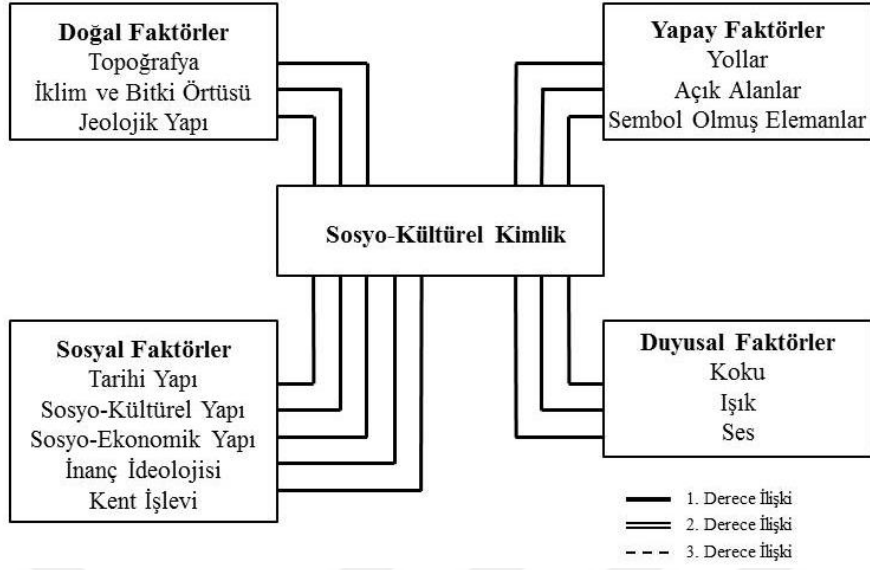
Doğal Faktörler
Topoğrafya
İklim ve Bitki Örtüsü
Jeolojik Yapı

Yapay Faktörler
Yollar
Açık Alanlar
Sembol Olmuş Elemanlar

Sosyo-Kültürel Kimlik

Sosyal Faktörler
Tarihi Yapı
Sosyo-Kültürel Yapı
Sosyo-Ekonomik Yapı
İnanç İdeolojisi
Kent İşlevi

Duyusal Faktörler
Koku
Işık
Ses

1. Derece İlişki
2. Derece İlişki
3. Derece İlişki